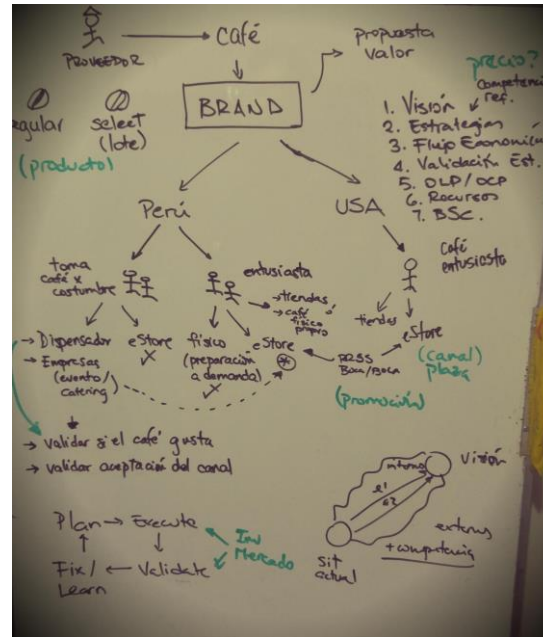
PROVEEDOR → Café

BRAND

Propuesta Valor

precio? competencia ref.

regular  select (lote)

(producto)

1. Visión
2. Estrategias
3. Flujo Económico
4. Validación Est.
5. OLP / OCP
6. Recursos
7. BSC.

Perú

USA

toma café x costumbre

entusiasta

→ tiendas
→ café físico propio

Café entusiasta

→ Dispensador
→ Empresas (evento / catering)

eStore ✗

físico (preparación a demanda) ✓

eStore

RRSS Boca/Boca

tiendas

eStore

(canal) Place

(Promoción)

→ validar si el café gusta
→ validar aceptación del canal

Plan → Execute
↑ ↓
Fix / Learn ← Validate

Inv Mercado

Visión

interno

e1

e2

Sit actual

externo + competencia